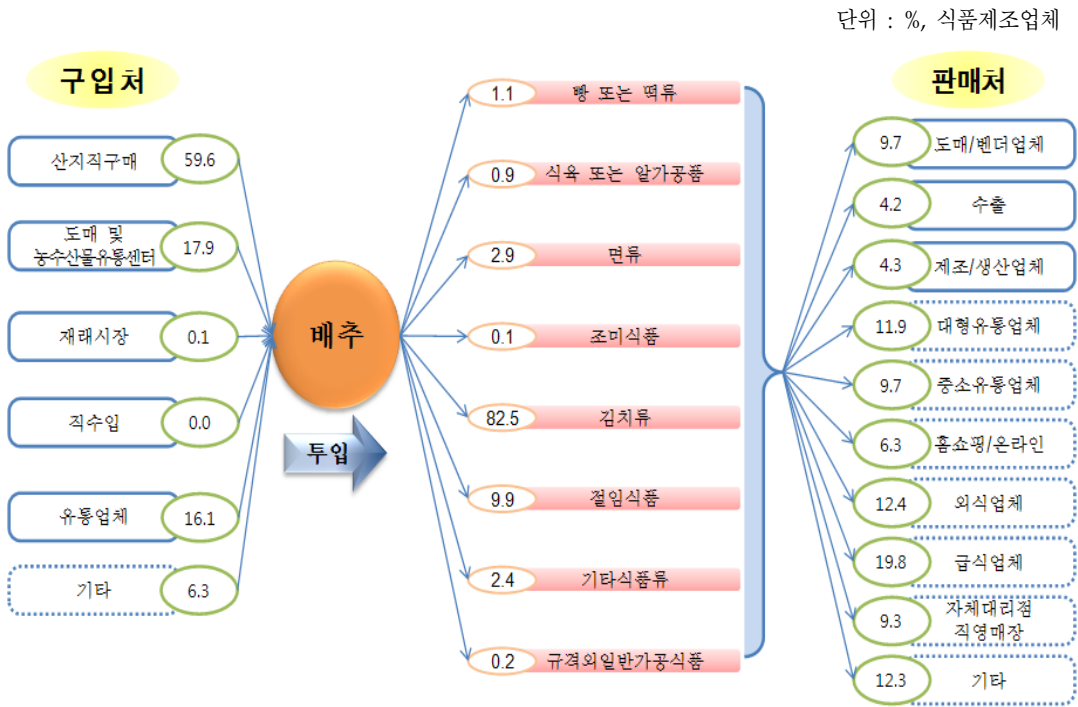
단위 : %, 식품제조업체

구입처

산지직구매 59.6

도매 및 농수산물유통센터 17.9

재래시장 0.1

직수입 0.0

유통업체 16.1

기타 6.3

배추

투입

1.1 빵 또는 떡류

0.9 식육 또는 알가공품

2.9 면류

0.1 조미식품

82.5 김치류

9.9 절임식품

2.4 기타식품류

0.2 규격외일반가공식품

판매처

9.7 도매/벤더업체

4.2 수출

4.3 제조/생산업체

11.9 대형유통업체

9.7 중소유통업체

6.3 홈쇼핑/온라인

12.4 외식업체

19.8 급식업체

9.3 자체대리점 직영매장

12.3 기타